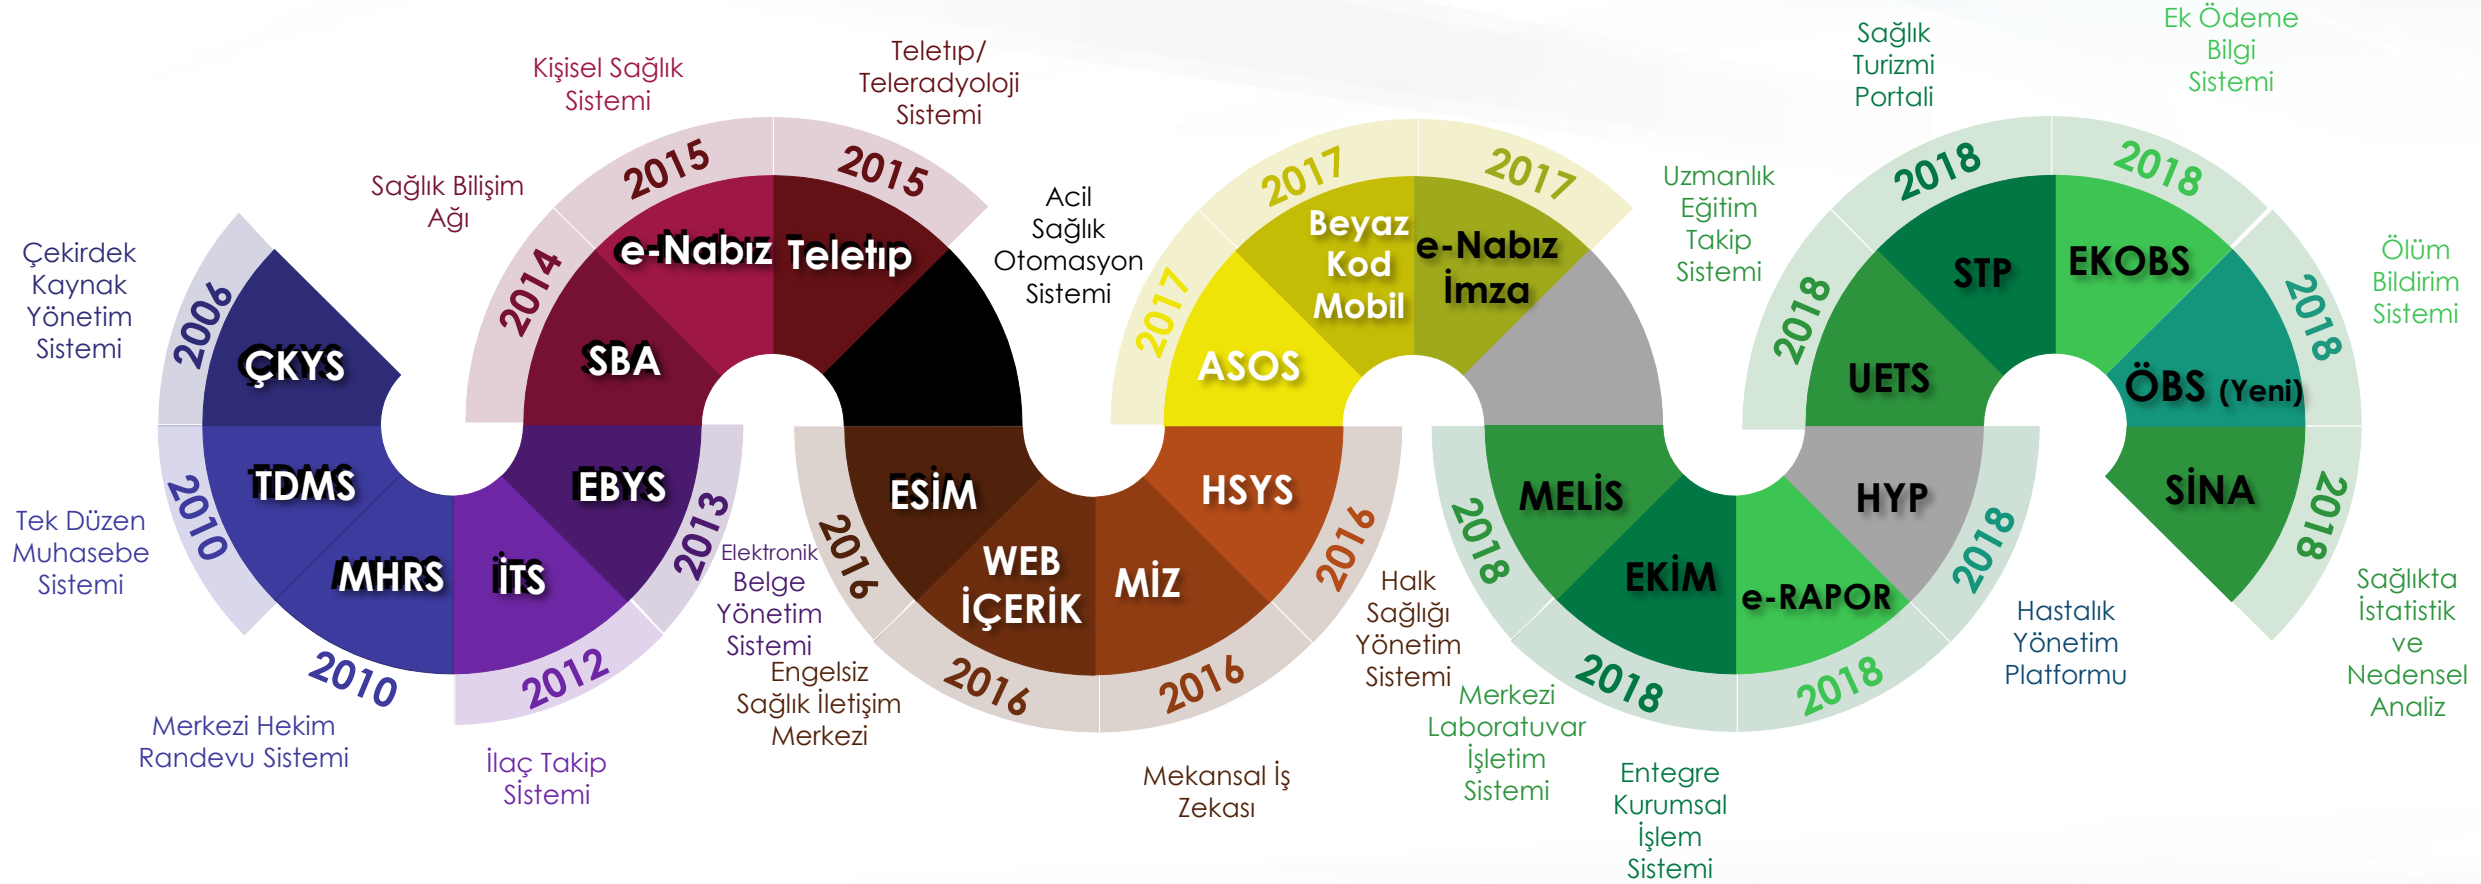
Çekirdek Kaynak Yönetim Sistemi

2006

ÇKYS

TDMS

2010

Tek Düzen Muhasebe Sistemi

MHRS

2010

Merkezi Hekim Randevu Sistemi

İTS

2012

İlaç Takip Sistemi

EBYS

2013

Elektronik Belge Yönetim Sistemi

SBA

2014

Sağlık Bilişim Ağı

e-Nabız

2015

Kişisel Sağlık Sistemi

Teletıp

2015

Teletıp/ Teleradyoloji Sistemi

Acil Sağlık Otomasyon Sistemi

ESİM

2016

Engelsiz Sağlık İletişim Merkezi

WEB İÇERİK

2016

MİZ

2016

Mekansal İş Zekası

HSYS

2016

Halk Sağlığı Yönetim Sistemi

ASOS

2017

Beyaz Kod Mobil

2017

e-Nabız İmza

2017

Uzmanlık Eğitim Takip Sistemi

MELİS

2018

Merkezi Laboratuvar İşletim Sistemi

EKİM

2018

Entegre Kurumsal İşlem Sistemi

e-RAPOR

2018

HYP

2018

Hastalık Yönetim Platformu

UETS

2018

STP

2018

Sağlık Turizmi Portali

EKOBS

2018

Ek Ödeme Bilgi Sistemi

ÖBS (Yeni)

2018

Ölüm Bildirim Sistemi

SİNA

2018

Sağlıkta İstatistik ve Nedensel Analiz